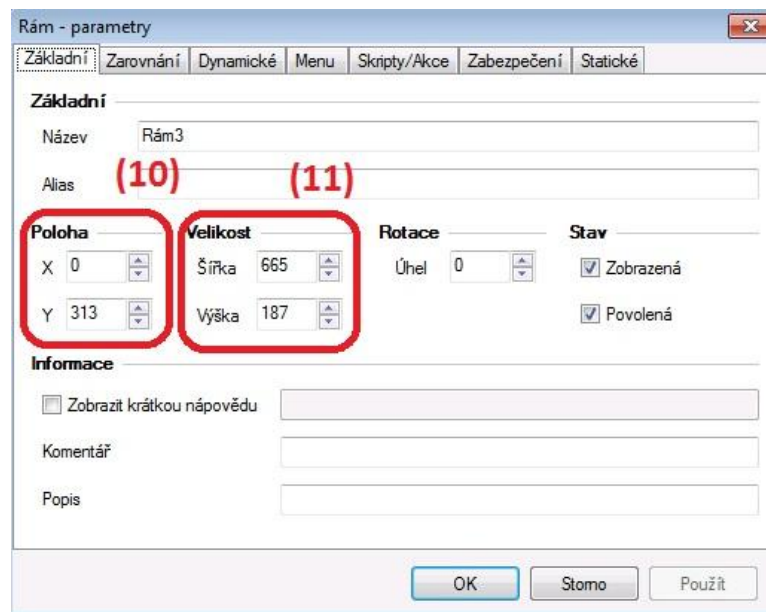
Rám - parametry

Základní | Zarovnání | Dynamické | Menu | Skripty/Akce | Zabezpečení | Statické

Základní

Název Rám3

Alias

(10)

(11)

Poloha

X 0

Y 313

Velikost

Šířka 665

Výška 187

Rotace

Úhel 0

Stav

Zobrazená

Povolená

Informace

Zobrazit krátkou nápovědu

Komentář

Popis

OK

Storno

Použít